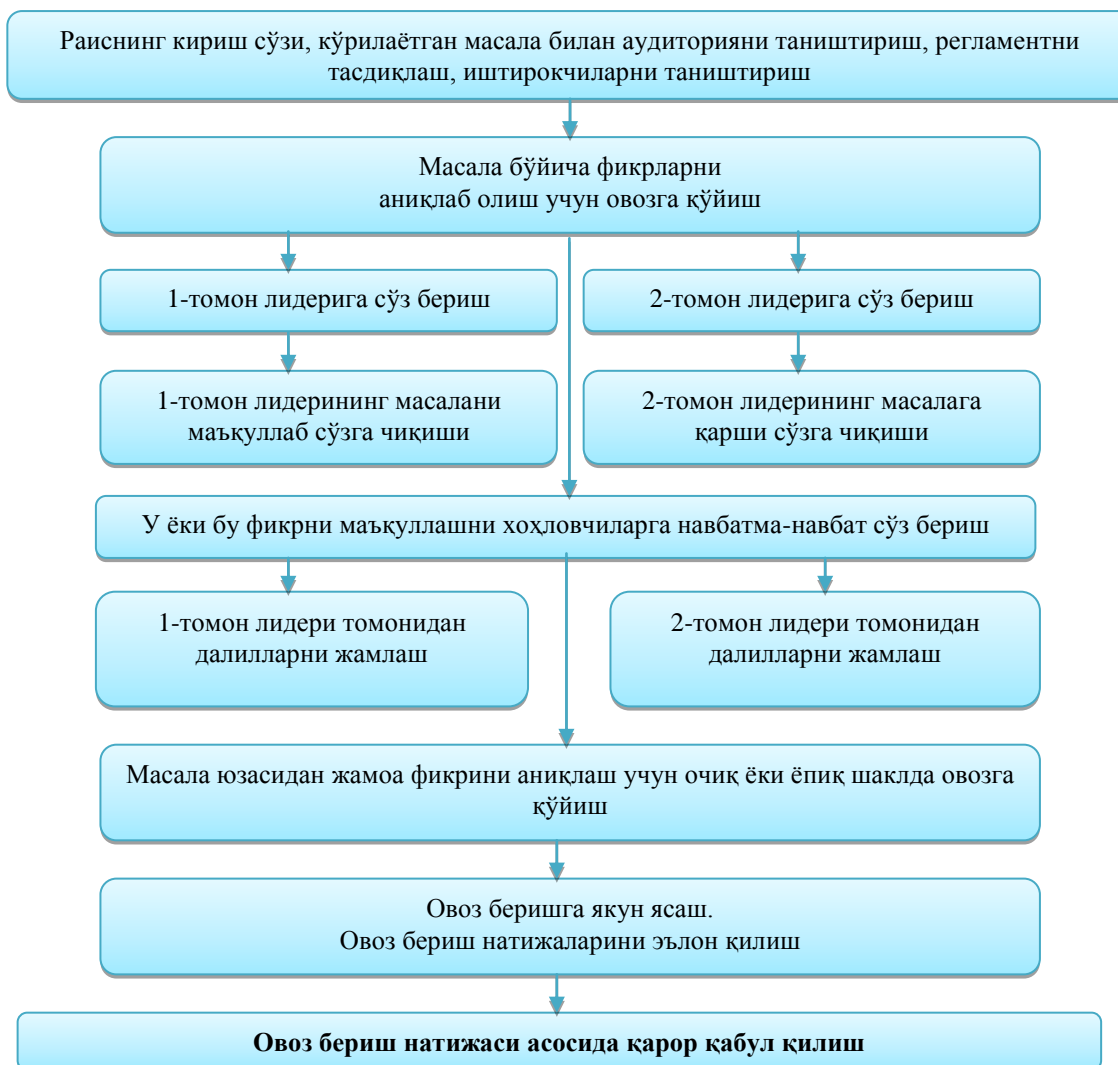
Раиснинг кириш сўзи, кўрилаётган масала билан аудиторияни таништириш, регламентни тасдиқлаш, иштирокчиларни таништириш

Масала бўйича фикрларни аниқлаб олиш учун овозга қўйиш

1-томон лидерига сўз бериш

2-томон лидерига сўз бериш

1-томон лидерининг масалани маъқуллаб сўзга чиқиши

2-томон лидерининг масалага қарши сўзга чиқиши

У ёки бу фикрни маъқуллашни хоҳловчиларга навбатма-навбат сўз бериш

1-томон лидери томонидан далилларни жамлаш

2-томон лидери томонидан далилларни жамлаш

Масала юзасидан жамоа фикрини аниқлаш учун очиқ ёки ёпиқ шаклда овозга қўйиш

Овоз беришга якун ясаш.
Овоз бериш натижаларини эълон қилиш

**Овоз бериш натижаси асосида қарор қабул қилиш**